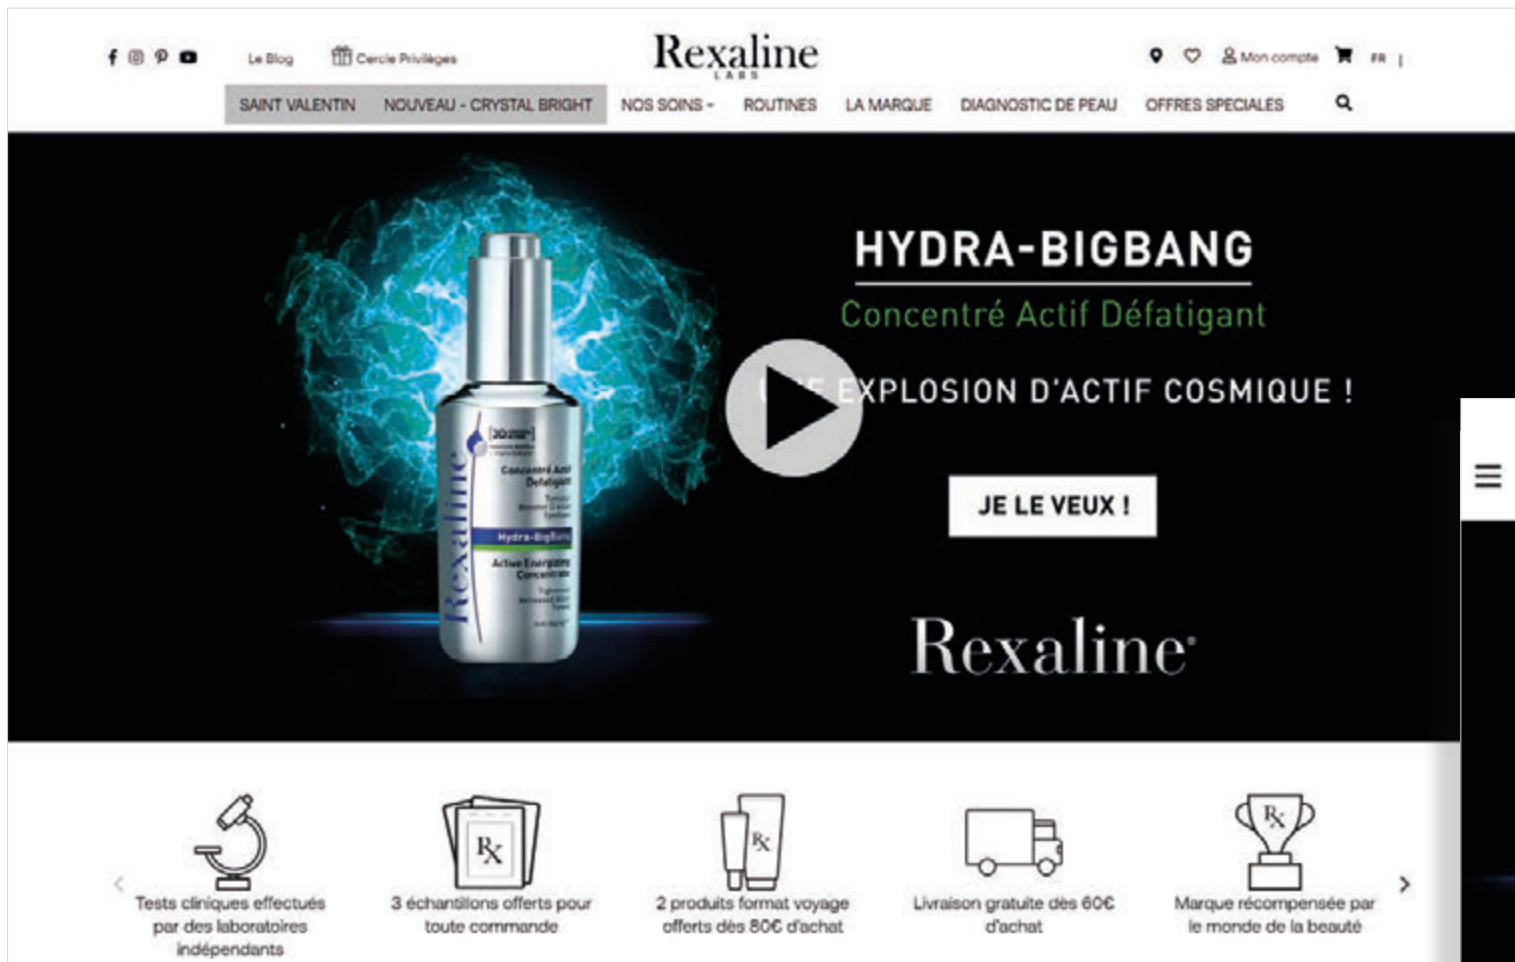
Le Blog Cercle Privilèges

Rexaline LABS

Mon compte FR

SAINT VALENTIN NOUVEAU - CRYSTAL BRIGHT NOS SOINS ROUTINES LA MARQUE DIAGNOSTIC DE PEAU OFFRES SPECIALES

Rexaline

Concentré Actif Défatigant

Hydra-BigBang

Active Energizing Concentrate

HYDRA-BIGBANG

Concentré Actif Défatigant

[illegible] EXPLOSION D'ACTIF COSMIQUE !

JE LE VEUX !

Rexaline

Tests cliniques effectués par des laboratoires indépendants

3 échantillons offerts pour toute commande

2 produits format voyage offerts dès 80€ d'achat

Livraison gratuite dès 60€ d'achat

Marque récompensée par le monde de la beauté